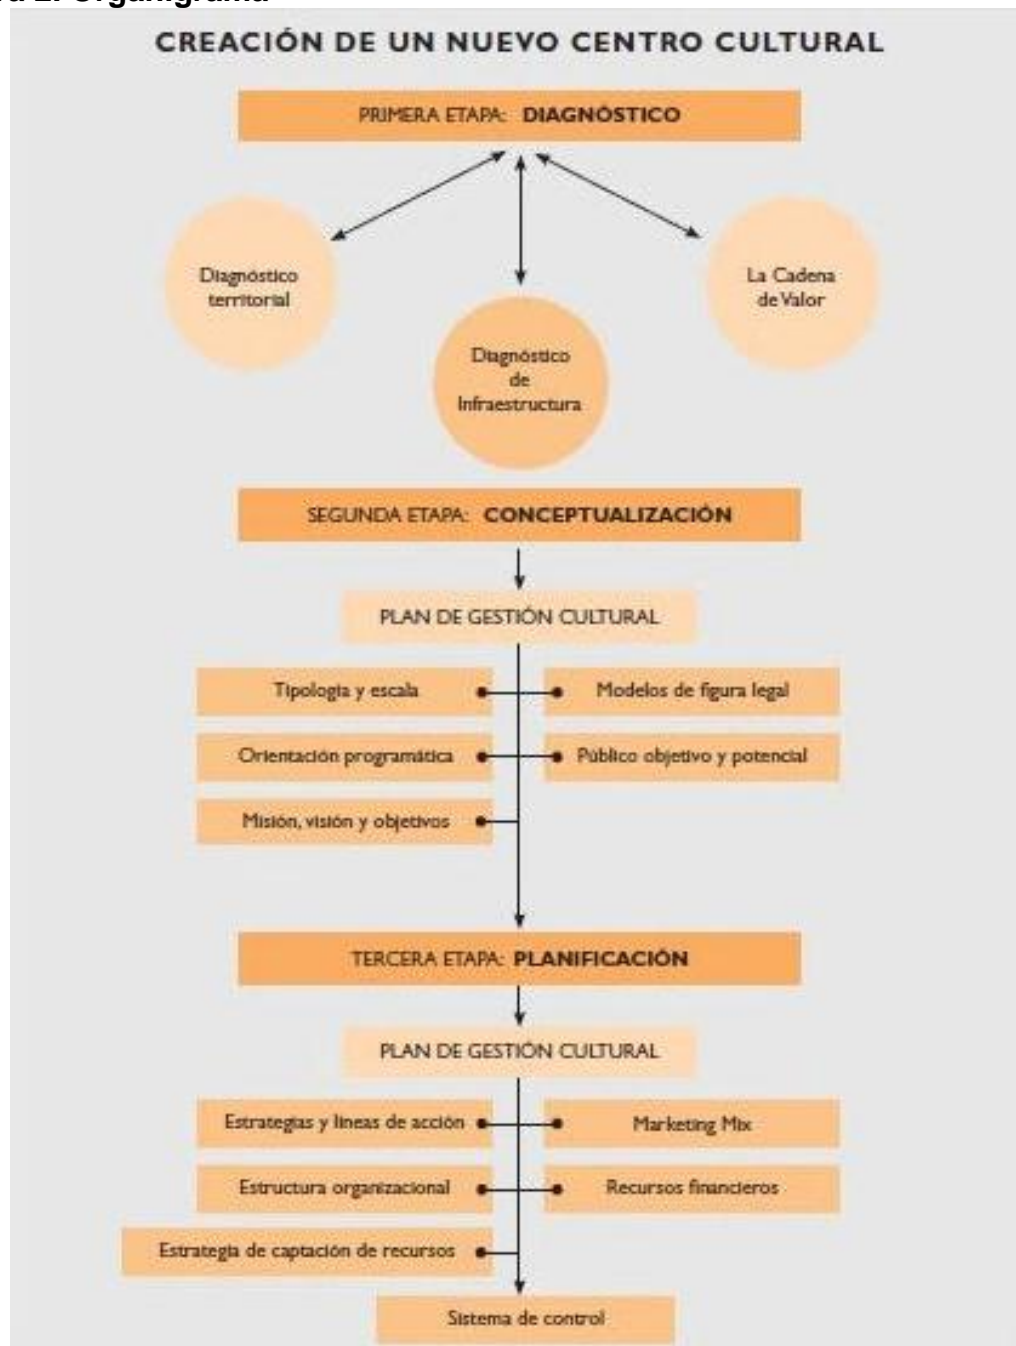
a 2. Organigrama

CREACIÓN DE UN NUEVO CENTRO CULTURAL

PRIMERA ETAPA: DIAGNÓSTICO

Diagnóstico territorial

Diagnóstico de Infraestructura

La Cadena de Valor

SEGUNDA ETAPA: CONCEPTUALIZACIÓN

PLAN DE GESTIÓN CULTURAL

Tipología y escala

Modelos de figura legal

Orientación programática

Público objetivo y potencial

Misión, visión y objetivos

TERCERA ETAPA: PLANIFICACIÓN

PLAN DE GESTIÓN CULTURAL

Estrategias y líneas de acción

Marketing Mix

Estructura organizacional

Recursos financieros

Estrategia de captación de recursos

Sistema de control